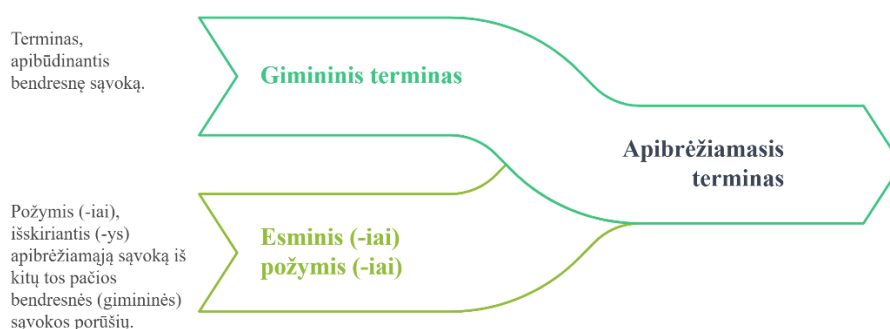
Terminas, apibūdinantis bendresnę sąvoką.

Gimininis terminas

Apibrėžiamasis terminas

Požymis (-iai), išskiriantis (-ys) apibrėžiamąją sąvoką iš kitų tos pačios bendresnės (gimininės) sąvokos porūšių.

Esminis (-iai) požymis (-iai)